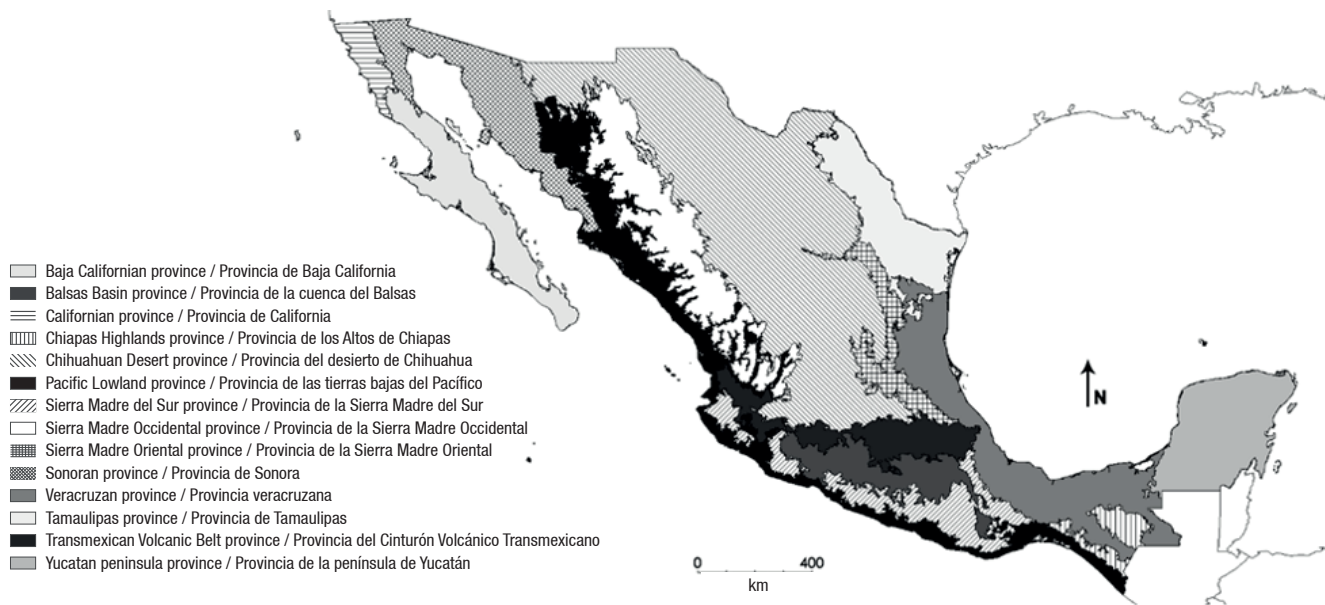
Baja Californian province / Provincia de Baja California
Balsas Basin province / Provincia de la cuenca del Balsas
Californian province / Provincia de California
Chiapas Highlands province / Provincia de los Altos de Chiapas
Chihuahuan Desert province / Provincia del desierto de Chihuahua
Pacific Lowland province / Provincia de las tierras bajas del Pacífico
Sierra Madre del Sur province / Provincia de la Sierra Madre del Sur
Sierra Madre Occidental province / Provincia de la Sierra Madre Occidental
Sierra Madre Oriental province / Provincia de la Sierra Madre Oriental
Sonoran province / Provincia de Sonora
Veracruzan province / Provincia veracruzana
Tamaulipas province / Provincia de Tamaulipas
Transmexican Volcanic Belt province / Provincia del Cinturón Volcánico Transmexicano
Yucatan peninsula province / Provincia de la península de Yucatán

N

0 400
km